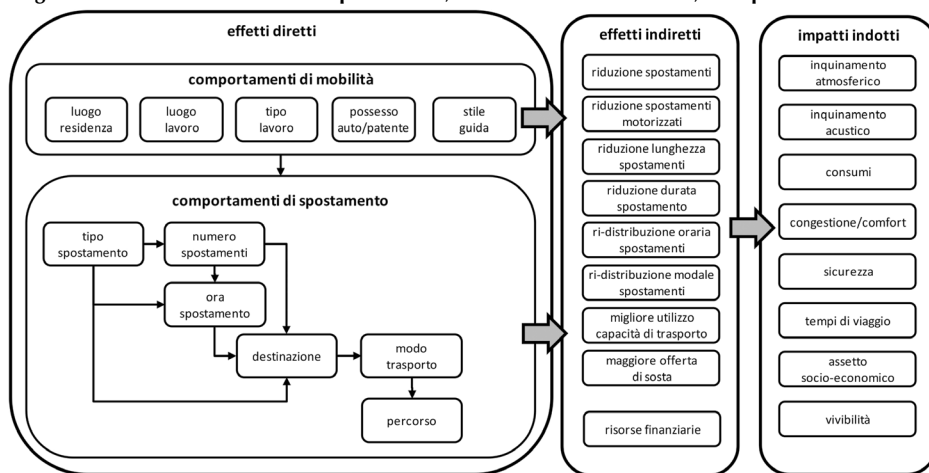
effetti diretti

comportamenti di mobilità

luogo residenza

luogo lavoro

tipo lavoro

possesso auto/patente

stile guida

comportamenti di spostamento

tipo spostamento

numero spostamenti

ora spostamento

destinazione

modo trasporto

percorso

effetti indiretti

riduzione spostamenti

riduzione spostamenti motorizzati

riduzione lunghezza spostamenti

riduzione durata spostamento

ri-distribuzione oraria spostamenti

ri-distribuzione modale spostamenti

migliore utilizzo capacità di trasporto

maggiore offerta di sosta

risorse finanziarie

impatti indotti

inquinamento atmosferico

inquinamento acustico

consumi

congestione/comfort

sicurezza

tempi di viaggio

assetto socio-economico

vivibilità